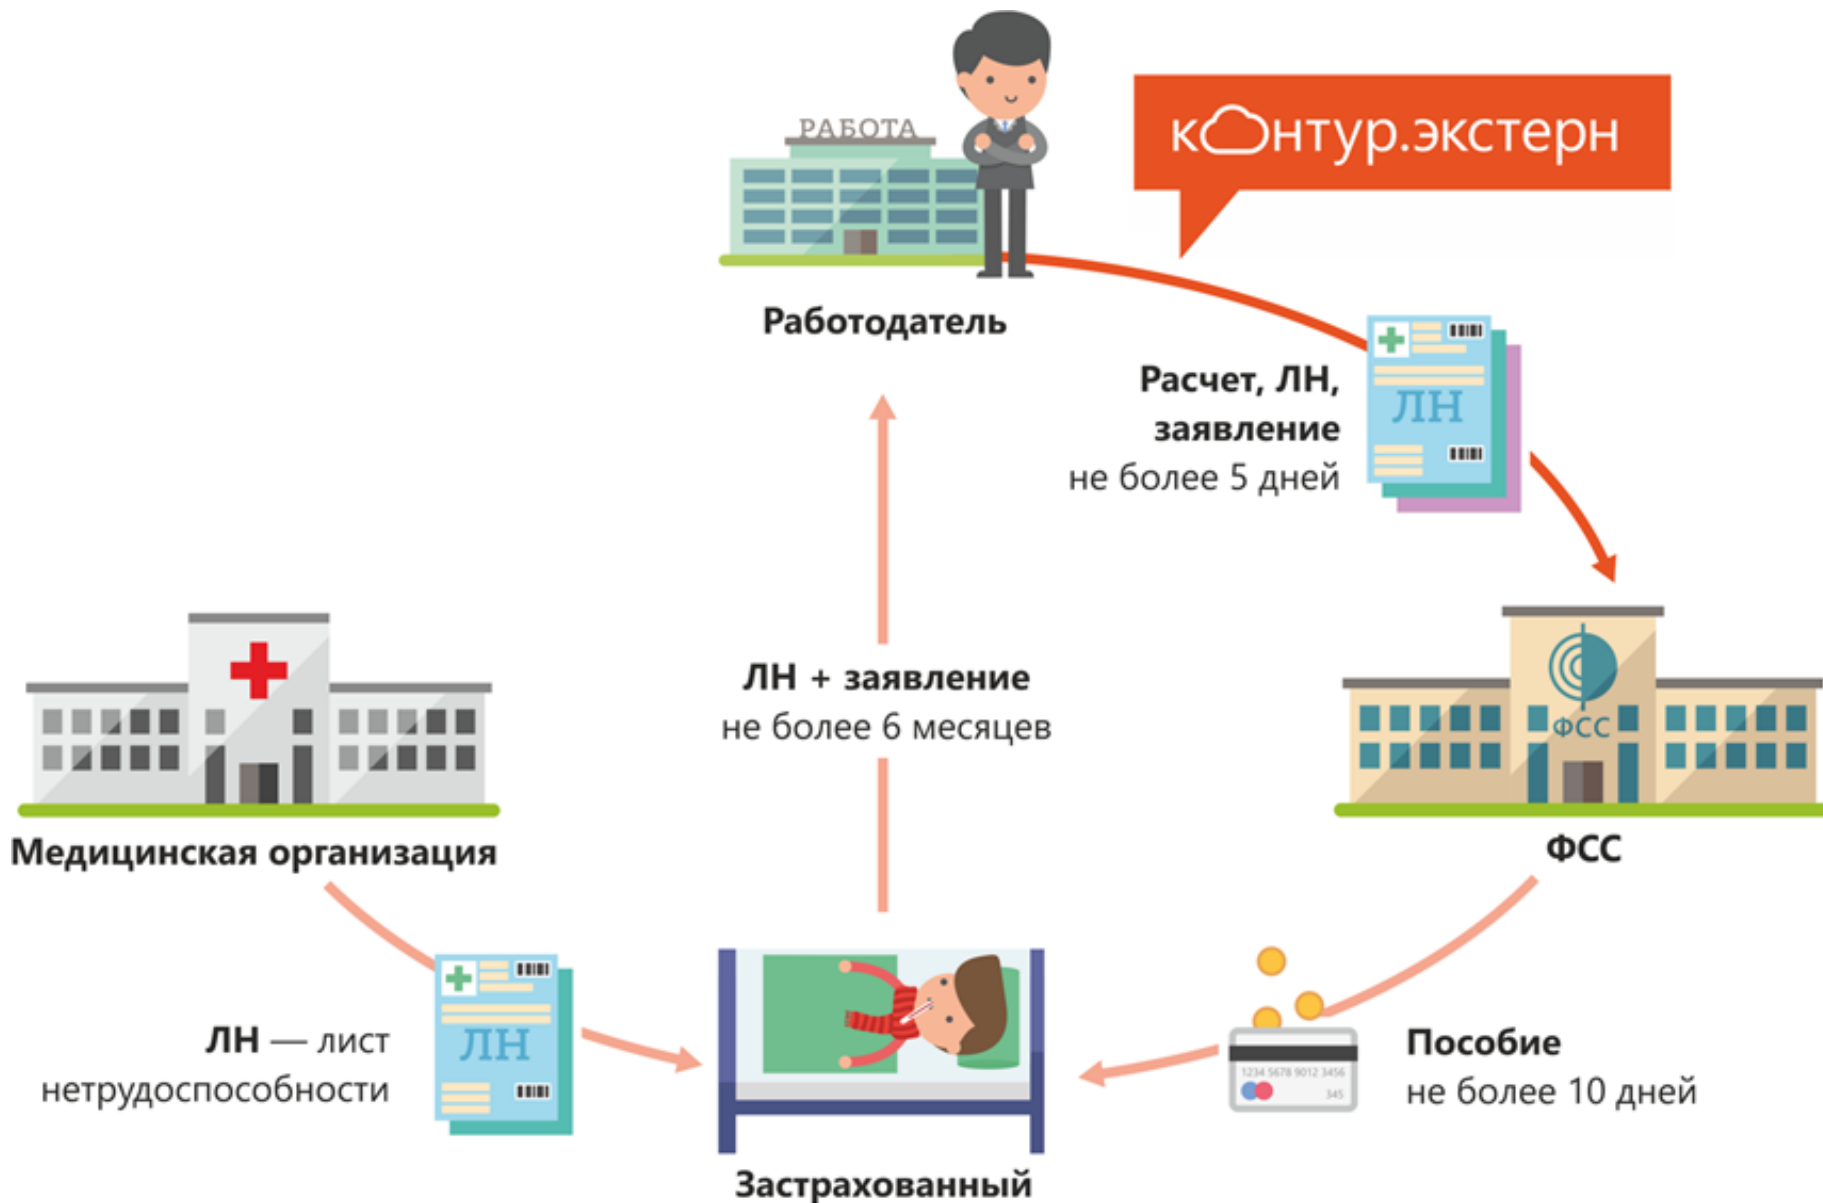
РАБОТА

контур.экстерн

Работодатель

ЛН

Расчет, ЛН, заявление
не более 5 дней

ЛН + заявление
не более 6 месяцев

Медицинская организация

ФСС

ФСС

ЛН

ЛН — лист нетрудоспособности

Пособие
не более 10 дней

1234 5678 9012 3456
345

Застрахованный